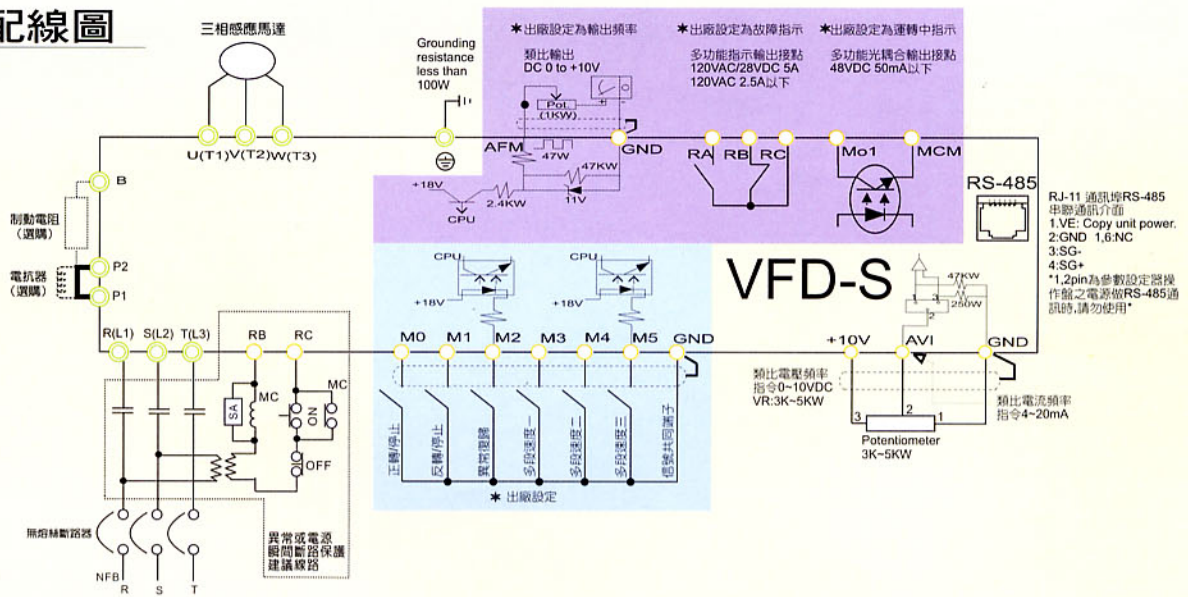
記線圖

三相感應馬達

U(T1) V(T2) W(T3)

Grounding resistance less than 100W

✱出廠設定為輸出頻率
類比輸出
DC 0 to +10V

✱出廠設定為故障指示
多功能指示輸出接點
120VAC/28VDC 5A
120VAC 2.5A以下

✱出廠設定為運轉中指示
多功能光耦合輸出接點
48VDC 50mA以下

Pot. (15W)

AFM 47W GND 47KW

+18V 2.4KW 11V CPU

RA RB RC

Mo1 MCM

RS-485

RJ-11 通訊埠RS-485 串聯通訊介面
1.VE: Copy unit power.
2:GND 1,6:NC
3:SG-
4:SG+
"1,2pin為參數設定器操作盤之電源做RS-485通訊時,請勿使用"

B

制動電阻 (選購)

P2

電抗器 (選購)

P1

CPU +18V CPU +18V

VFD-S

47KW 250W

R(L1) S(L2) T(L3) RB RC

M0 M1 M2 M3 M4 M5 GND

+10V AVI GND

類比電壓頻率指令0~10VDC VR:3K~5KW

類比電流頻率指令4~20mA

3 2 1

Potentiometer 3K~5KW

MC SA MC ON OFF

正轉/停止 反轉/停止 異常重置 多段速度一 多段速度二 多段速度三 信號共同端子

✱ 出廠設定

無熔絲斷路器

異常或電源瞬間斷路器保護建議線路

NFB R S T